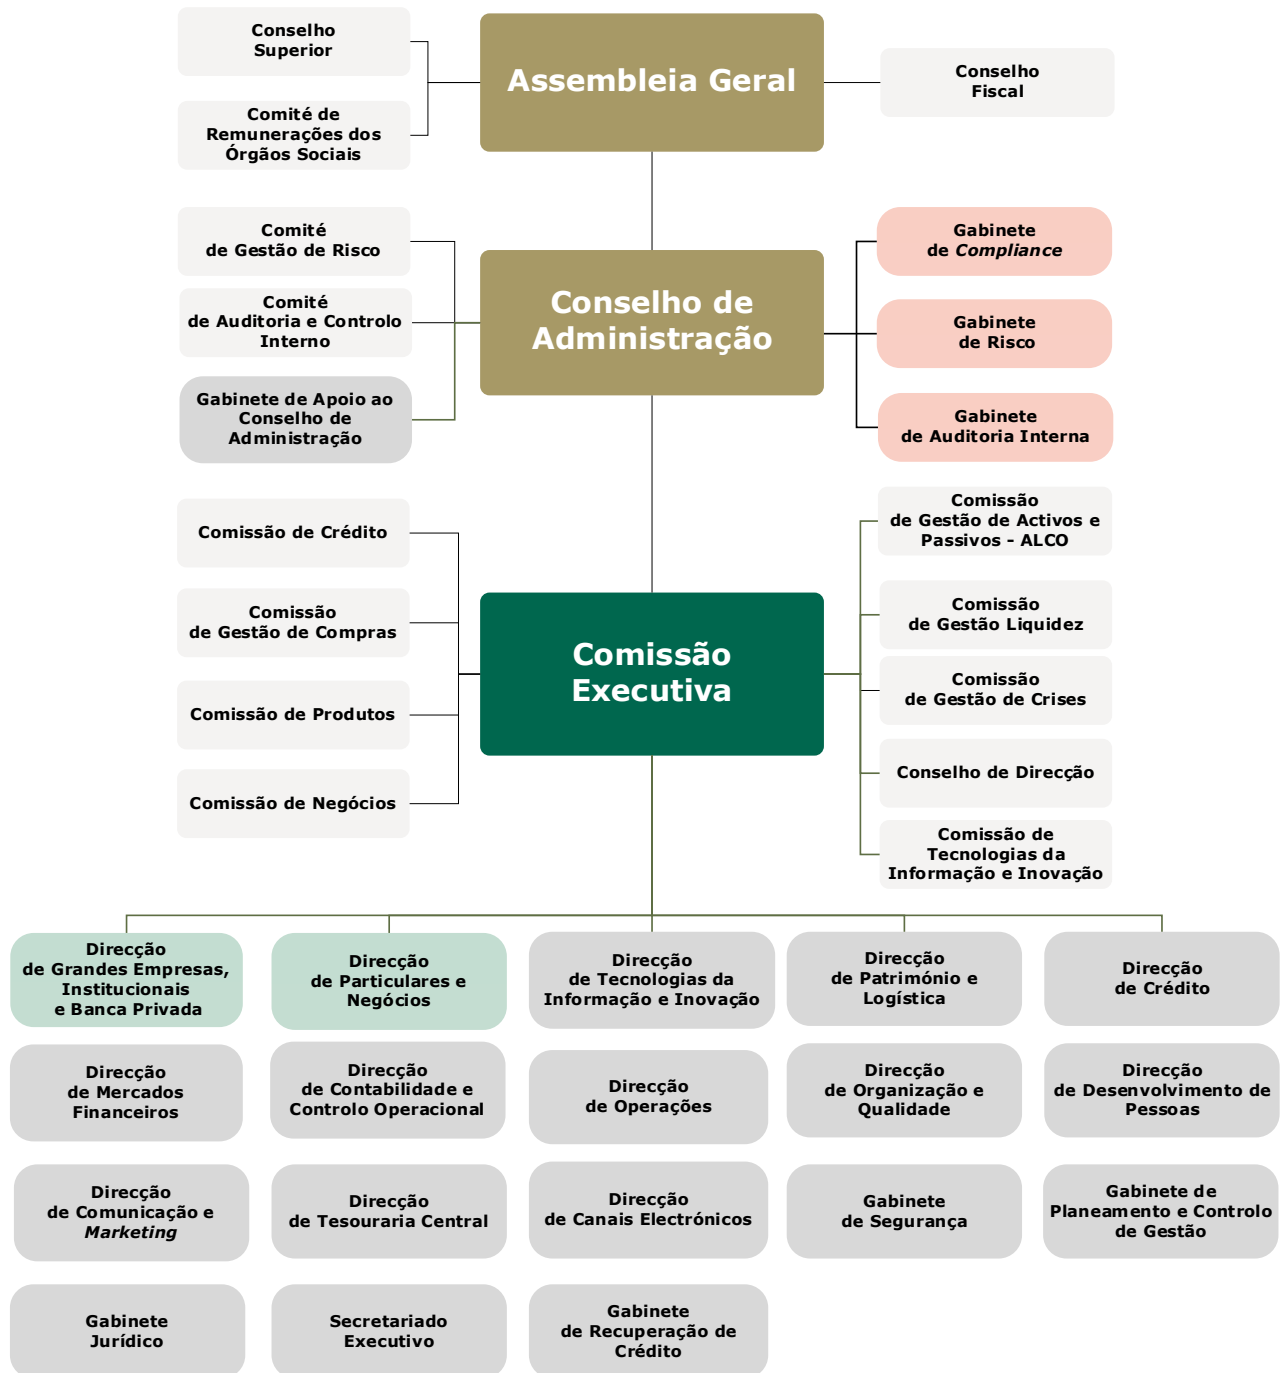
Conselho Superior

Comité de Remunerações dos Órgãos Sociais

Assembleia Geral

Conselho Fiscal

Comité de Gestão de Risco

Comité de Auditoria e Controlo Interno

Gabinete de Apoio ao Conselho de Administração

Conselho de Administração

Gabinete de *Compliance*

Gabinete de Risco

Gabinete de Auditoria Interna

Comissão de Crédito

Comissão de Gestão de Compras

Comissão de Produtos

Comissão de Negócios

Comissão Executiva

Comissão de Gestão de Activos e Passivos - ALCO

Comissão de Gestão Liquidez

Comissão de Gestão de Crises

Conselho de Direcção

Comissão de Tecnologias da Informação e Inovação

Direcção de Grandes Empresas, Institucionais e Banca Privada

Direcção de Particulares e Negócios

Direcção de Tecnologias da Informação e Inovação

Direcção de Património e Logística

Direcção de Crédito

Direcção de Mercados Financeiros

Direcção de Contabilidade e Controlo Operacional

Direcção de Operações

Direcção de Organização e Qualidade

Direcção de Desenvolvimento de Pessoas

Direcção de Comunicação e *Marketing*

Direcção de Tesouraria Central

Direcção de Canais Electrónicos

Gabinete de Segurança

Gabinete de Planeamento e Controlo de Gestão

Gabinete Jurídico

Secretariado Executivo

Gabinete de Recuperação de Crédito